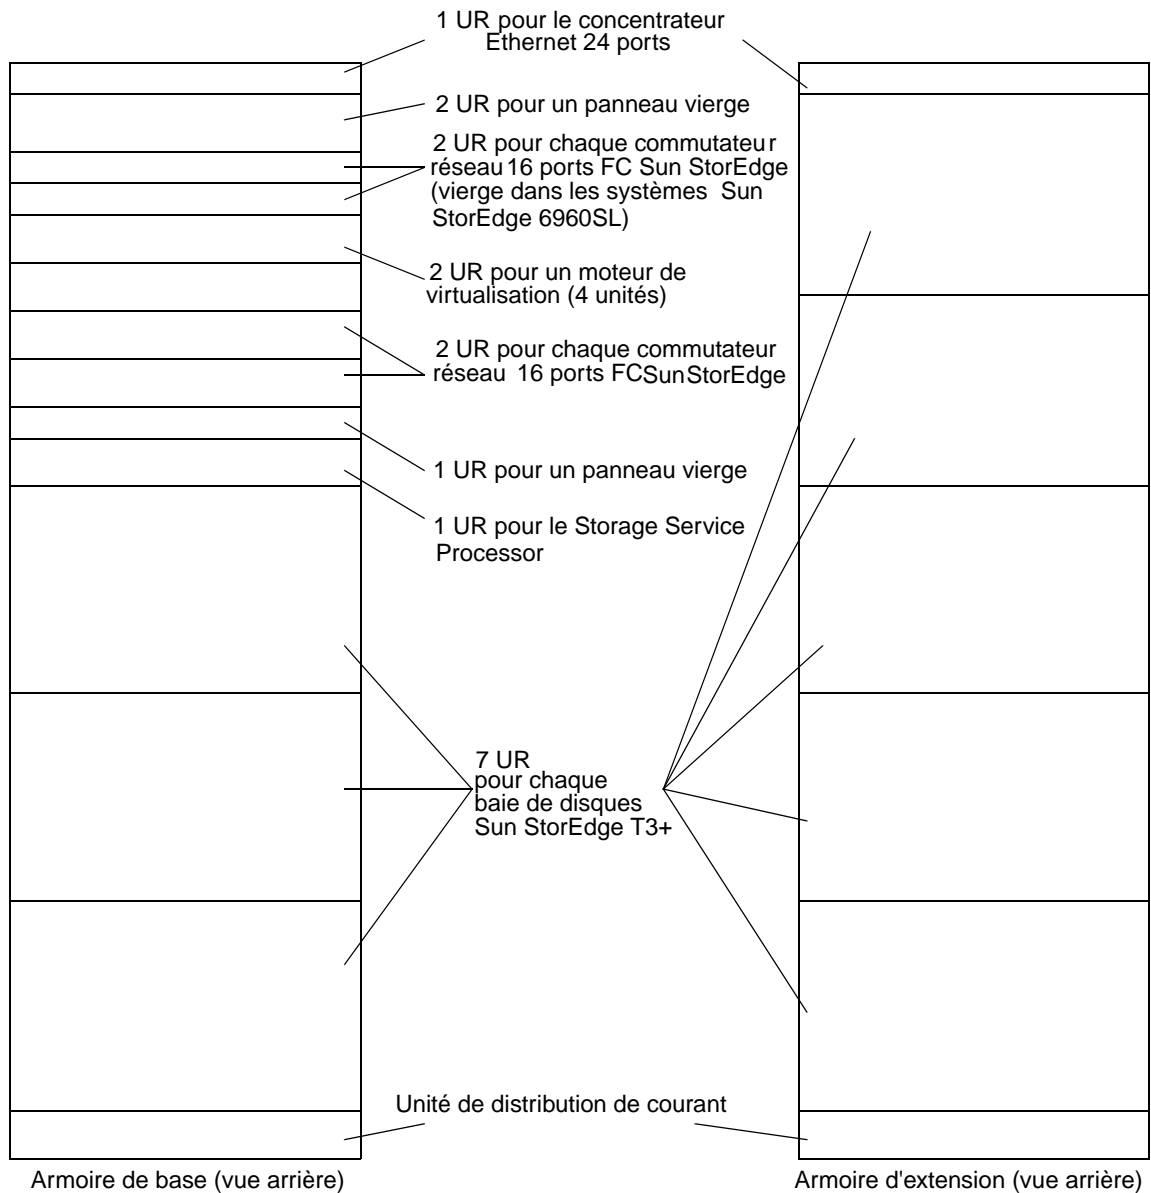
1 UR pour le concentrateur Ethernet 24 ports

2 UR pour un panneau vierge

2 UR pour chaque commutateur réseau 16 ports FC Sun StorEdge (vierge dans les systèmes Sun StorEdge 6960SL)

2 UR pour un moteur de virtualisation (4 unités)

2 UR pour chaque commutateur réseau 16 ports FC Sun StorEdge

1 UR pour un panneau vierge

1 UR pour le Storage Service Processor

7 UR pour chaque baie de disques Sun StorEdge T3+

Unité de distribution de courant

Armoire de base (vue arrière)

Armoire d'extension (vue arrière)